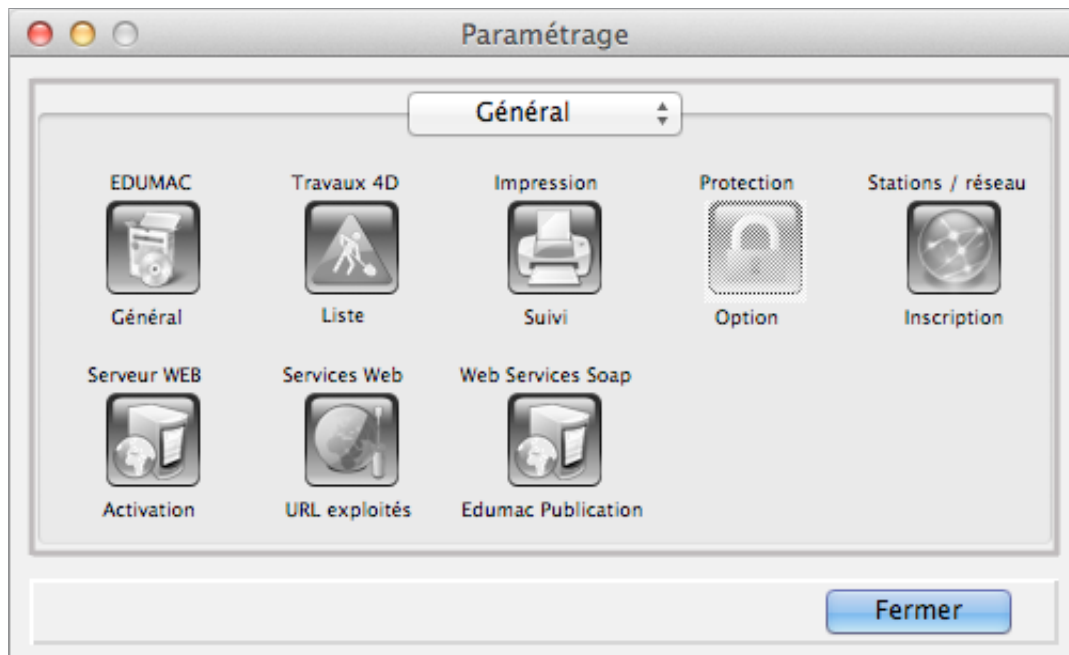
Paramétrage

Général

EDUMAC
Général

Travaux 4D
Liste

Impression
Suivi

Protection
Option

Stations / réseau
Inscription

Serveur WEB
Activation

Services Web
URL exploités

Web Services Soap
Edumac Publication

Fermer